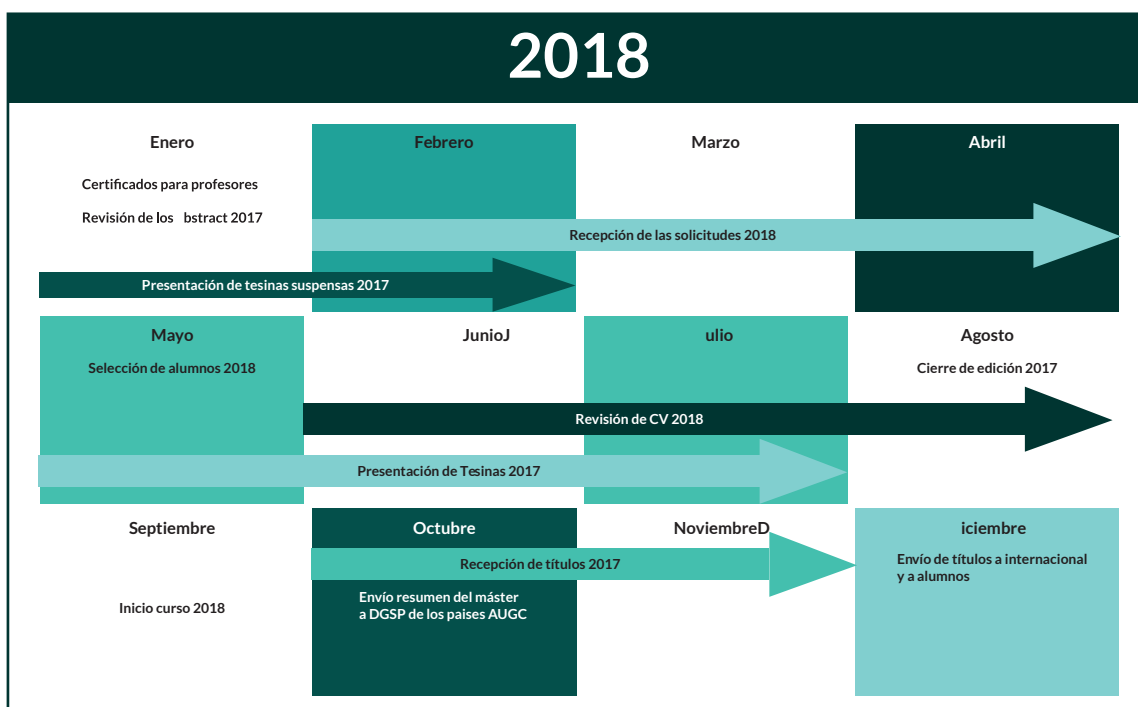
2018

Enero

Certificados para profesores

Revisión de los bstract 2017

Febrero

Marzo

Abril

Recepción de las solicitudes 2018

Presentación de tesinas suspensas 2017

Mayo

Selección de alumnos 2018

JunioJ

ulio

Agosto

Cierre de edición 2017

Revisión de CV 2018

Presentación de Tesinas 2017

Septiembre

Inicio curso 2018

Octubre

Recepción de títulos 2017

Envío resumen del máster a DGSP de los paises AUGC

NoviembreD

iciembre

Envío de títulos a internacional y a alumnos